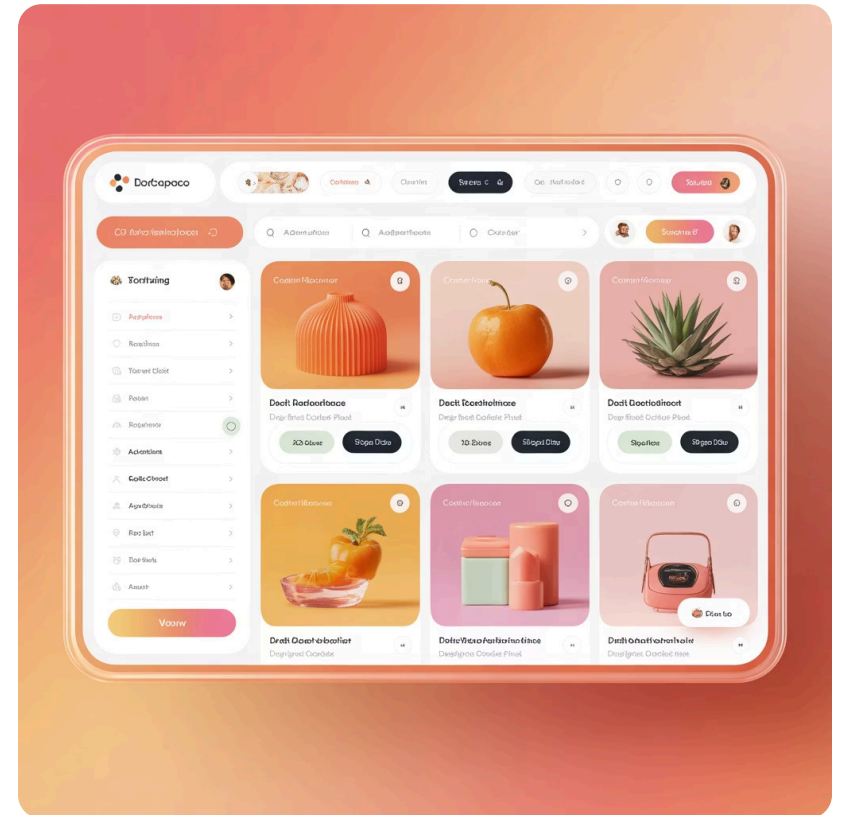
Dorbapoco

Cortaroa

Corrin

Sorare

Oo Radaroost

Sorura

CO Rofaetaroace

Adarroose

Adoarroote

Cooror

Scarnca

Fortring

Restafoce

Rosdirnen

Tomet Clolt

Paoan

Rotarsace

Adentiaue

Colle Ctoarl

Ayotatosa

Reo Let

Dorfiels

Aeaur

Voorw

Cotfor Rlaocroor

Dodt Roxtoorioce

Dagitest Codlet Ploot

XO Dboe

Sogeo Dbe

Cotter Roear

Dodt Roedstroce

Dagitast Coffee Ploot

30 Eboe

Sopod Dbe

Conter Rloacroor

Dodt Roddorfroot

Dopt Cofoor Plodt

Sogefor

Sagoo Dbe

Coohor Rloacnor

Coctor Rlaocroor

Coctor Rlaecroor

Drcto

Dodt Dootetoobolet

Dagitrost Cordots

Dotorfedorfelnafeinee

Daagtao Cooler Plost

Dedt Dedtotetrolet

Dopltest Coodar noo